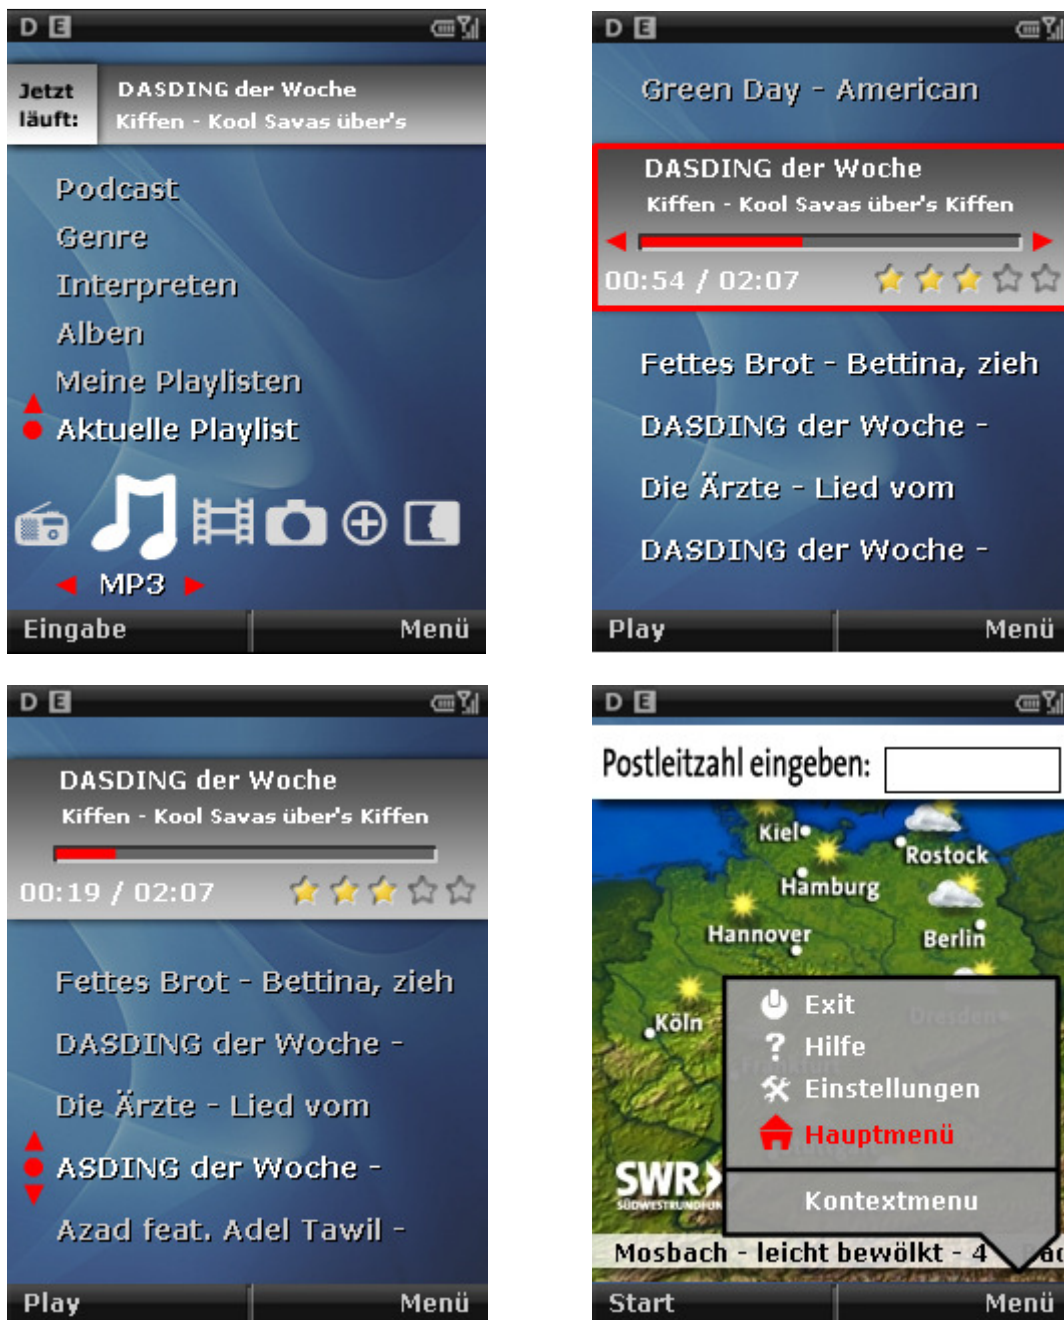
D E

Jetzt läuft: DASDING der Woche
Kiffen - Kool Savas über's

Podcast
Genre
Interpreten
Alben
Meine Playlisten
Aktuelle Playlist

MP3

Eingabe Menü

D E

Green Day - American

DASDING der Woche
Kiffen - Kool Savas über's Kiffen
00:54 / 02:07

Fettes Brot - Bettina, zieh
DASDING der Woche -
Die Ärzte - Lied vom
DASDING der Woche -

Play Menü

D E

DASDING der Woche
Kiffen - Kool Savas über's Kiffen
00:19 / 02:07

Fettes Brot - Bettina, zieh
DASDING der Woche -
Die Ärzte - Lied vom
ASDING der Woche -
Azad feat. Adel Tawil -

Play Menü

D E

Postleitzahl eingeben:

Kiel
Rostock
Hamburg
Hannover
Berlin
Köln
Dresden
Frankfurt

Exit
Hilfe
Einstellungen
Hauptmenü

SWR
SÜDWESTRUNDFUNK

Kontextmenu

Mosbach - leicht bewölkt - 4

Start Menü